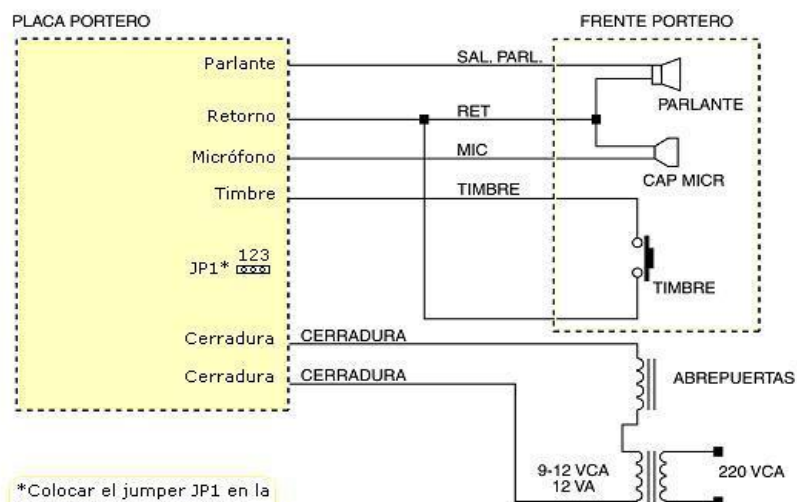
PLACA PORTERO

FRENTE PORTERO

Parlante

Retorno

Micrófono

Timbre

JP1* 123

Cerradura

Cerradura

SAL. PARL.

RET

MIC

TIMBRE

CERRADURA

CERRADURA

PARLANTE

CAP MICR

TIMBRE

ABREPUERTAS

9-12 VCA
12 VA

220 VCA

*Colocar el jumper JP1 en la